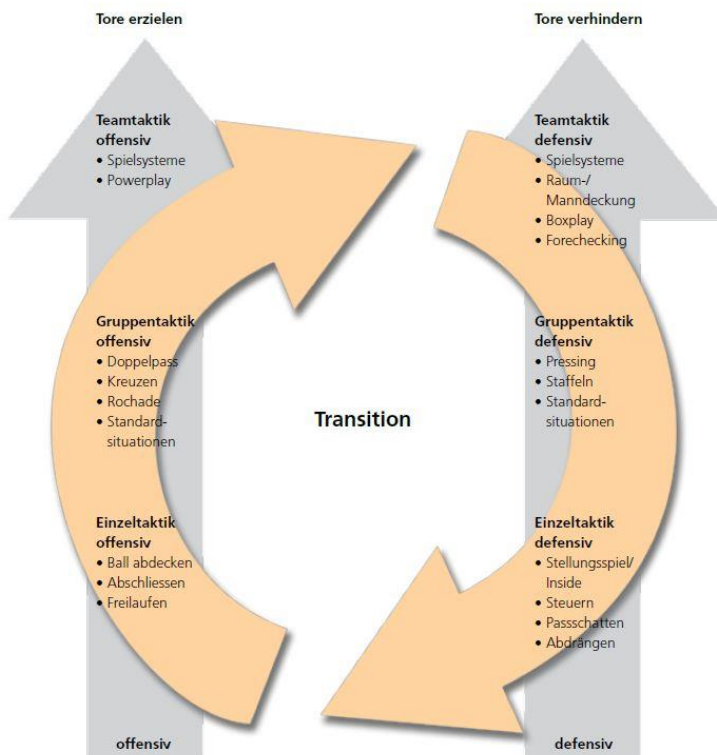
Tore erzielen

Tore verhindern

Teamtaktik offensiv
• Spielsysteme
• Powerplay

Gruppentaktik offensiv
• Doppelpass
• Kreuzen
• Rochade
• Standardsituationen

Einzeltaktik offensiv
• Ball abdecken
• Abschliessen
• Freilaufen

offensiv

Teamtaktik defensiv
• Spielsysteme
• Raum-/ Manndeckung
• Boxplay
• Forechecking

Gruppentaktik defensiv
• Pressing
• Staffeln
• Standardsituationen

Einzeltaktik defensiv
• Stellungsspiel/ Inside
• Steuern
• Passschatten
• Abdrängen

defensiv

Transition